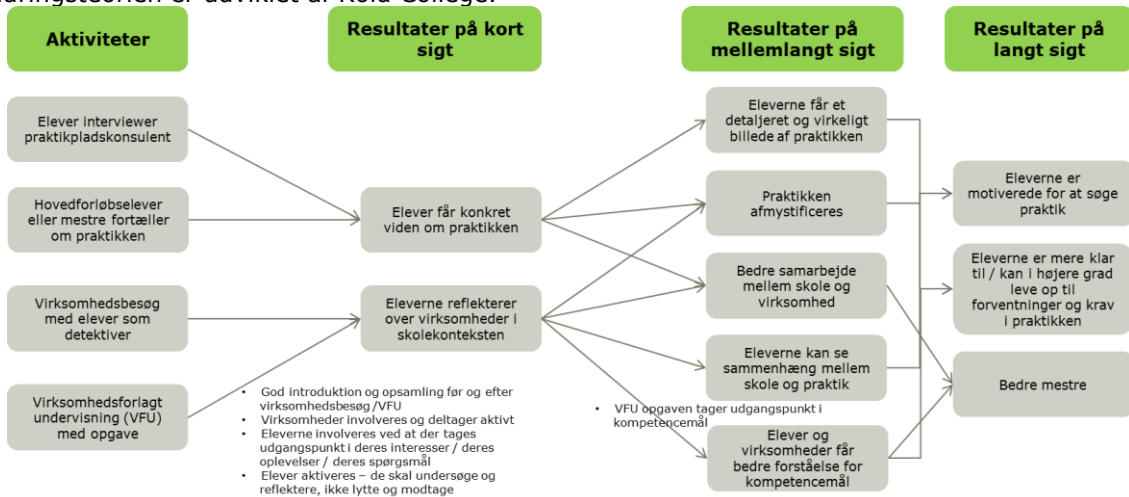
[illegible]ringsteorien er udviklet af Kold College:

Aktiviteter

Resultater på kort sigt

Resultater på mellemlangt sigt

Resultater på langt sigt

Elever interviewer praktikpladskonsulent

Hovedforløbselever eller mestre fortæller om praktikken

Virksomhedsbesøg med elever som detektiver

Virksomhedsforlagt undervisning (VFU) med opgave

Elever får konkret viden om praktikken

Eleverne reflekterer over virksomheder i skolekonteksten

- God introduktion og opsamling før og efter virksomhedsbesøg /VFU
- Virksomheder involveres og deltager aktivt
- Eleverne involveres ved at der tages udgangspunkt i deres interesser / deres oplevelser / deres spørgsmål
- Elever aktiveres – de skal undersøge og reflektere, ikke lytte og modtage

Eleverne får et detaljeret og virkeligt billede af praktikken

Praktikken afmystificeres

Bedre samarbejde mellem skole og virksomhed

Eleverne kan se sammenhæng mellem skole og praktik

- VFU opgaven tager udgangspunkt i kompetencemål

Elever og virksomheder får bedre forståelse for kompetencemål

Eleverne er motiverede for at søge praktik

Eleverne er mere klar til / kan i højere grad leve op til forventninger og krav i praktikken

Bedre mestre